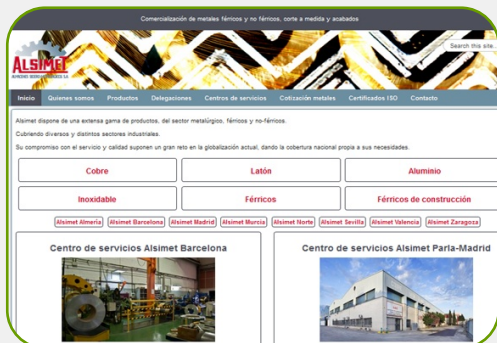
Comercialización de metales férricos y no férricos, corte a medida y acabados

ALSIMET
ALMACENES METALÚRGICOS S.A.

Search this site...

Inicio Quienes somos Productos Delegaciones Centros de servicios Cotización metales Certificados ISO Contacto

Alsimet dispone de una extensa gama de productos, del sector metalúrgico, férricos y no-férricos.

Cubriendo diversos y distintos sectores industriales.

Su compromiso con el servicio y calidad suponen un gran reto en la globalización actual, dando la cobertura nacional propia a sus necesidades.

| Cobre | Latón | Aluminio |
|---|---|---|
| Inoxidable | Férricos | Férricos de construcción |

Alsimet Almería | Alsimet Barcelona | Alsimet Madrid | Alsimet Murcia | Alsimet Norte | Alsimet Sevilla | Alsimet Valencia | Alsimet Zaragoza

Centro de servicios Alsimet Barcelona

Centro de servicios Alsimet Parla-Madrid